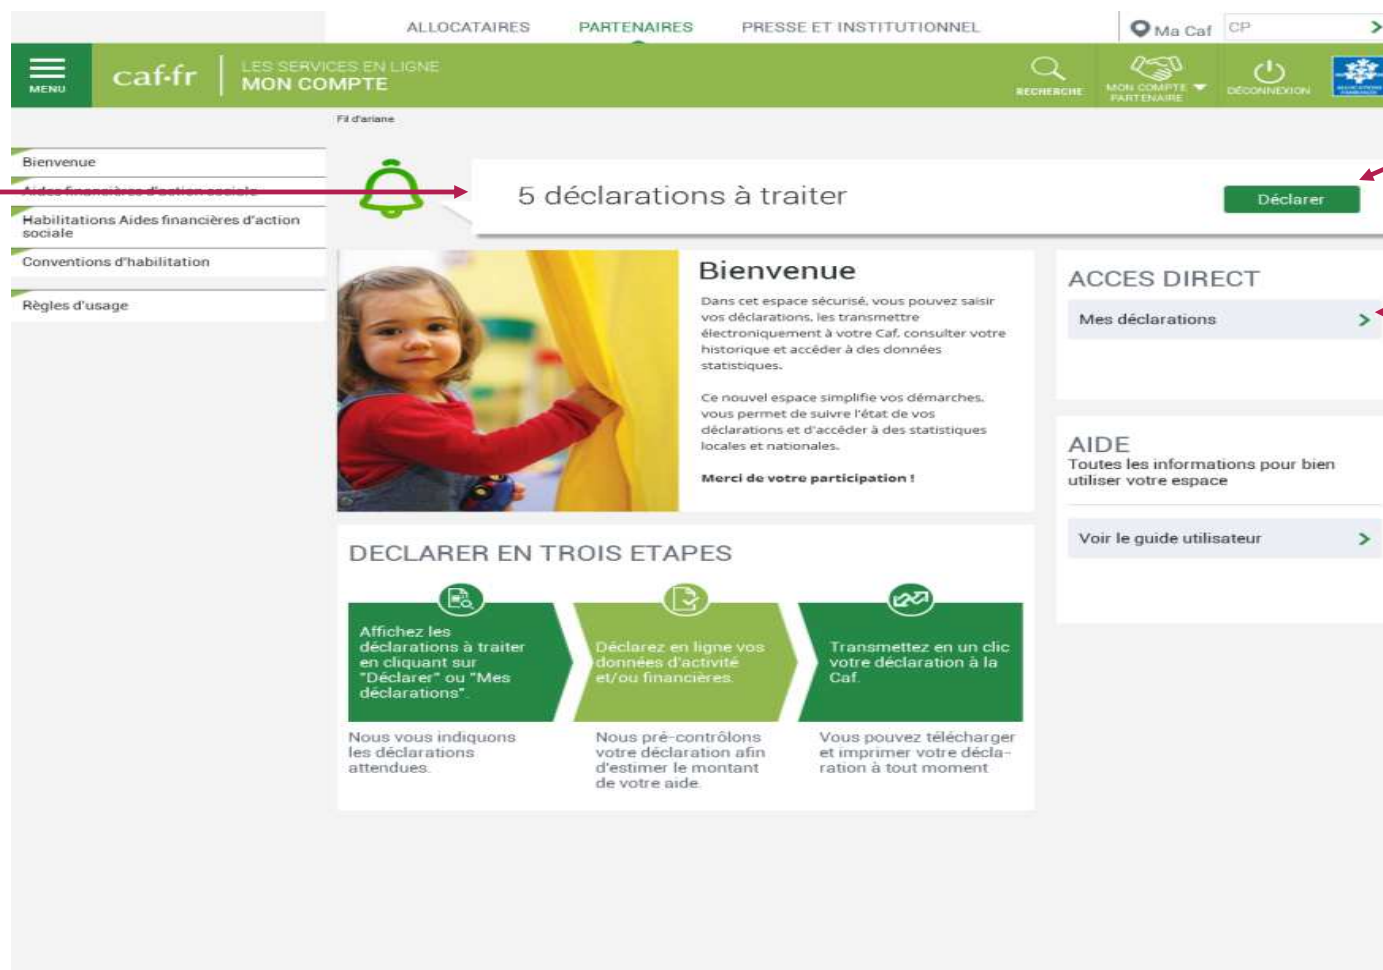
ALLOCATAIRES PARTENAIRES PRESSE ET INSTITUTIONNEL

Ma Caf CP

MENU caf·fr LES SERVICES EN LIGNE MON COMPTE

RECHERCHE MON COMPTE PARTENAIRE DÉCONNEXION

Fil d'ariane

Bienvenue

Aides financières d'action sociale

Habilitations Aides financières d'action sociale

Conventions d'habilitation

Règles d'usage

5 déclarations à traiter

Déclarer

Bienvenue

Dans cet espace sécurisé, vous pouvez saisir vos déclarations, les transmettre électroniquement à votre Caf, consulter votre historique et accéder à des données statistiques.

Ce nouvel espace simplifie vos démarches, vous permet de suivre l'état de vos déclarations et d'accéder à des statistiques locales et nationales.

Merci de votre participation !

ACCES DIRECT

Mes déclarations

AIDE

Toutes les informations pour bien utiliser votre espace

Voir le guide utilisateur

DECLARER EN TROIS ETAPES

Affichez les déclarations à traiter en cliquant sur "Déclarer" ou "Mes déclarations".

Déclarez en ligne vos données d'activité et/ou financières.

Transmettez en un clic votre déclaration à la Caf.

Nous vous indiquons les déclarations attendues.

Nous pré-contrôlons votre déclaration afin d'estimer le montant de votre aide.

Vous pouvez télécharger et imprimer votre déclaration à tout moment